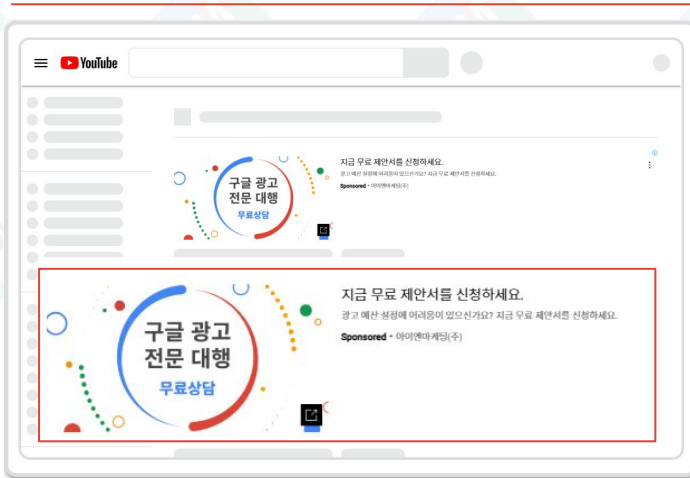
YouTube

구글 광고 전문 대행
무료상담

지금 무료 제안서를 신청하세요.
광고 예산 설정에 어려움이 있으신가요? 지금 무료 제안서를 신청하세요.
Sponsored • 아이엠마케팅(주)

구글 광고 전문 대행
무료상담

지금 무료 제안서를 신청하세요.
광고 예산 설정에 어려움이 있으신가요? 지금 무료 제안서를 신청하세요.
Sponsored • 아이엠마케팅(주)